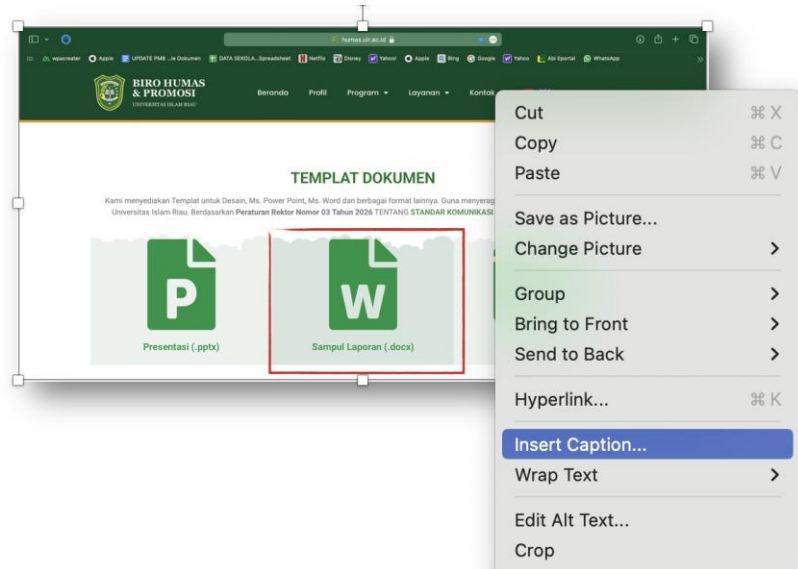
humas.uir.ac.id

wpocreator Apple UPDATE PMB ...ie Dokumen DATA SEKOLA...Spreadsheet Netflix Disney Yahoo! Apple Bing Google Yahoo Abi Sportal WhatsApp

BIRO HUMAS & PROMOSI
UNIVERSITAS ISLAM RIAU

Beranda Profil Program Layanan Kontak

TEMPLAT DOKUMEN

Kami menyediakan Templat untuk Desain, Ms. Power Point, Ms. Word dan berbagai format lainnya. Guna menyerag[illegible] Universitas Islam Riau. Berdasarkan Peraturan Rektor Nomor 03 Tahun 2026 TENTANG STANDAR KOMUNIKASI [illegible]

P
Presentasi (.pptx)

W
Sampul Laporan (.docx)

Cut ⌘X
Copy ⌘C
Paste ⌘V
Save as Picture...
Change Picture >
Group >
Bring to Front >
Send to Back >
Hyperlink... ⌘K
Insert Caption...
Wrap Text >
Edit Alt Text...
Crop